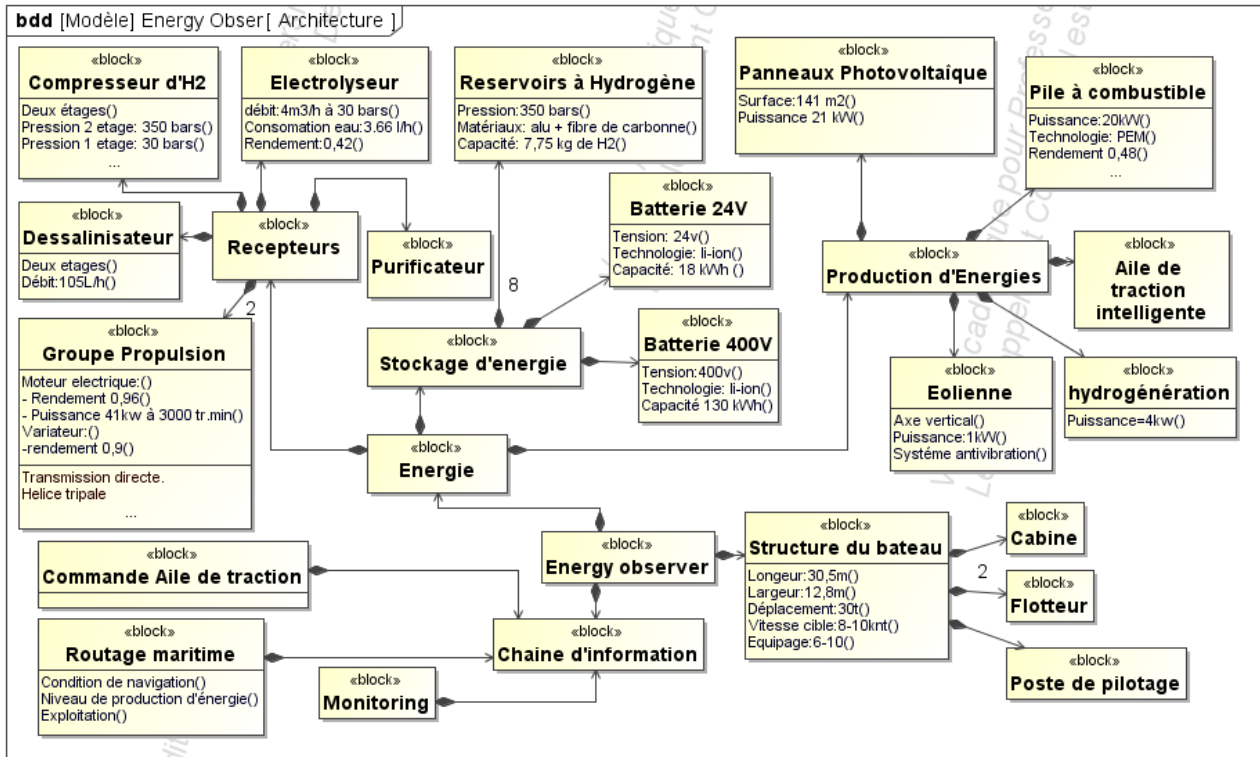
bdd [Modèle] Energy Obser [ Architecture ]

«block»
Compresseur d'H2
Deux étages()
Pression 2 etage: 350 bars()
Pression 1 etage: 30 bars()
...

«block»
Electrolyseur
débit:4m3/h à 30 bars()
Consomation eau:3.66 l/h()
Rendement:0,42()

«block»
Reservoirs à Hydrogène
Pression:350 bars()
Matériaux: alu + fibre de carbonne()
Capacité: 7,75 kg de H2()

«block»
Panneaux Photovoltaîque
Surface:141 m2()
Puissance 21 kW()

«block»
Pile à combustible
Puissance:20kW()
Technologie: PEM()
Rendement 0,48()
...

«block»
Dessalinisateur
Deux etages()
Débit:105L/h()

«block»
Recepteurs

«block»
Purificateur

«block»
Batterie 24V
Tension: 24v()
Technologie: li-ion()
Capacité: 18 kWh ()

8

«block»
Production d'Energies

«block»
Aile de traction intelligente

2

«block»
Groupe Propulsion
Moteur electrique:()
- Rendement 0,96()
- Puissance 41kw à 3000 tr.min()
Variateur:()
-rendement 0,9()
Transmission directe.
Helice tripale
...

«block»
Stockage d'energie

«block»
Batterie 400V
Tension:400v()
Technologie: li-ion()
Capacité 130 kWh()

«block»
Eolienne
Axe vertical()
Puissance:1kW()
Systéme antivibration()

«block»
hydrogénération
Puissance=4kw()

«block»
Energie

«block»
Energy observer

«block»
Structure du bateau
Longeur:30,5m()
Largeur:12,8m()
Déplacement:30t()
Vitesse cible:8-10knt()
Equipage:6-10()

«block»
Cabine

2

«block»
Flotteur

«block»
Poste de pilotage

«block»
Commande Aile de traction

«block»
Routage maritime
Condition de navigation()
Niveau de production d'énergie()
Exploitation()

«block»
Chaine d'information

«block»
Monitoring